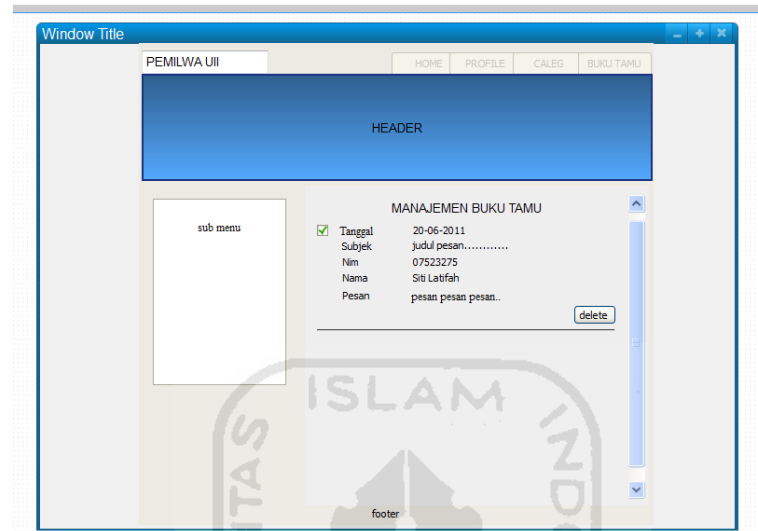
Window Title

PEMILWA UII

HOME PROFILE CALEG BUKU TAMU

HEADER

sub menu

MANAJEMEN BUKU TAMU

| | |
|---|---|
| Tanggal | 20-06-2011 |
| Subjek | judul pesan............ |
| Nim | 07523275 |
| Nama | Siti Latifah |
| Pesan | pesan pesan pesan.. |

delete

ISLAM

footer